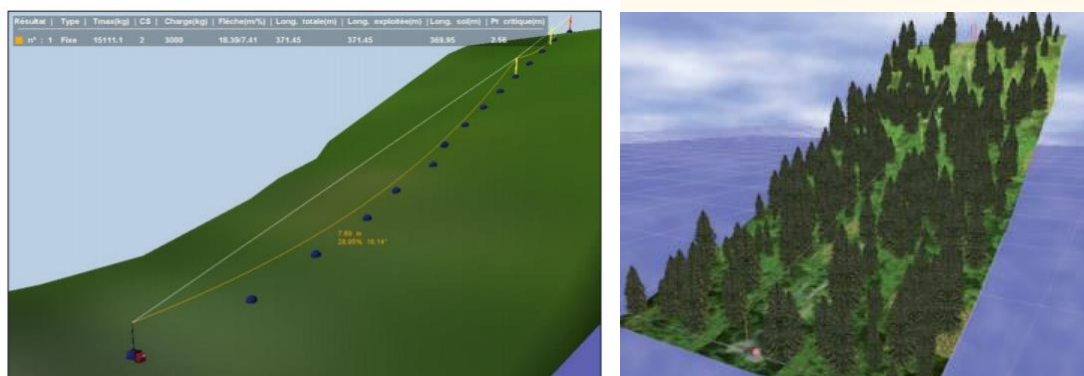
| Résultat | Type | Tmax(kg) | CS | Charge(kg) | Flèche(m/%) | Long. totale(m) | Long. exploitée(m) | Long. sol(m) | Pt critique(m) |
|---|---|---|---|---|---|---|---|---|---|
| n° : 1 | Fixe | 15111.1 | 2 | 3000 | 18.39/7.41 | 371.45 | 371.45 | 368.95 | 2.56 |

7.69 m
28.95% 16.14°